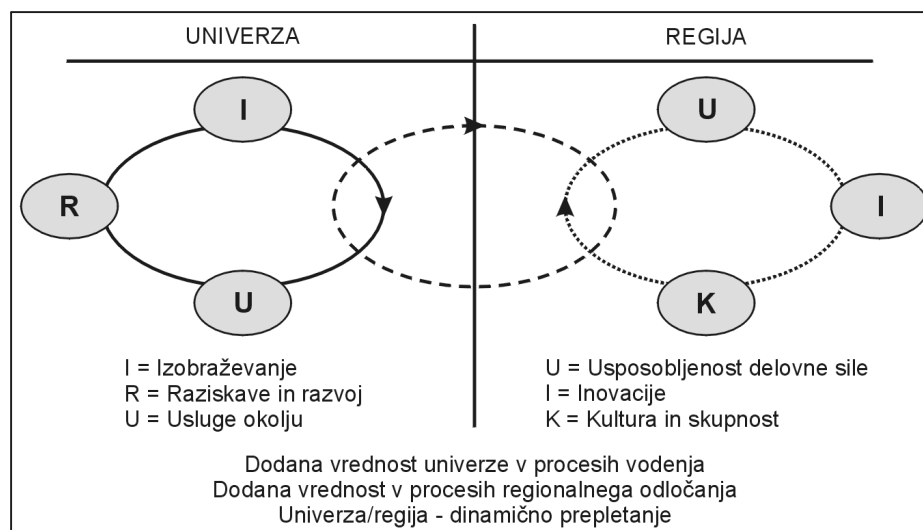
UNIVERZA

REGIJA

I

R

U

U

I

K

I = Izobraževanje
R = Raziskave in razvoj
U = Usluge okolju

U = Usposobljenost delovne sile
I = Inovacije
K = Kultura in skupnost

Dodana vrednost univerze v procesih vodenja
Dodana vrednost v procesih regionalnega odločanja
Univerza/regija - dinamično prepletanje